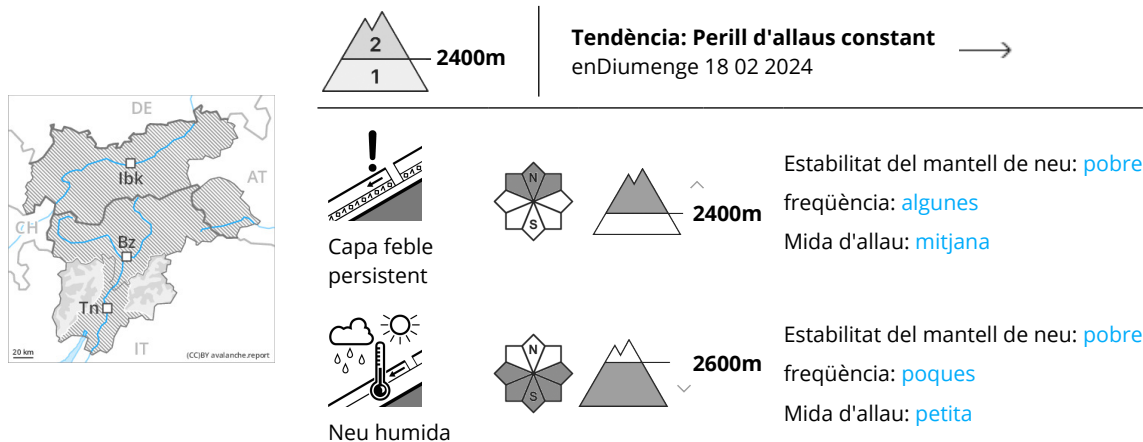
DE
AT
CH
Ibk
Bz
Tn
IT
20 km
(CC)BY avalanche.report

2
1
2400m

Tendència: Perill d'allaus constant
enDiumenge 18 02 2024

N
S
2400m
Capa feble persistent
Estabilitat del mantell de neu: pobre
freqüència: algunes
Mida d'allau: mitjana

N
S
2600m
Neu humida
Estabilitat del mantell de neu: pobre
freqüència: poques
Mida d'allau: petita